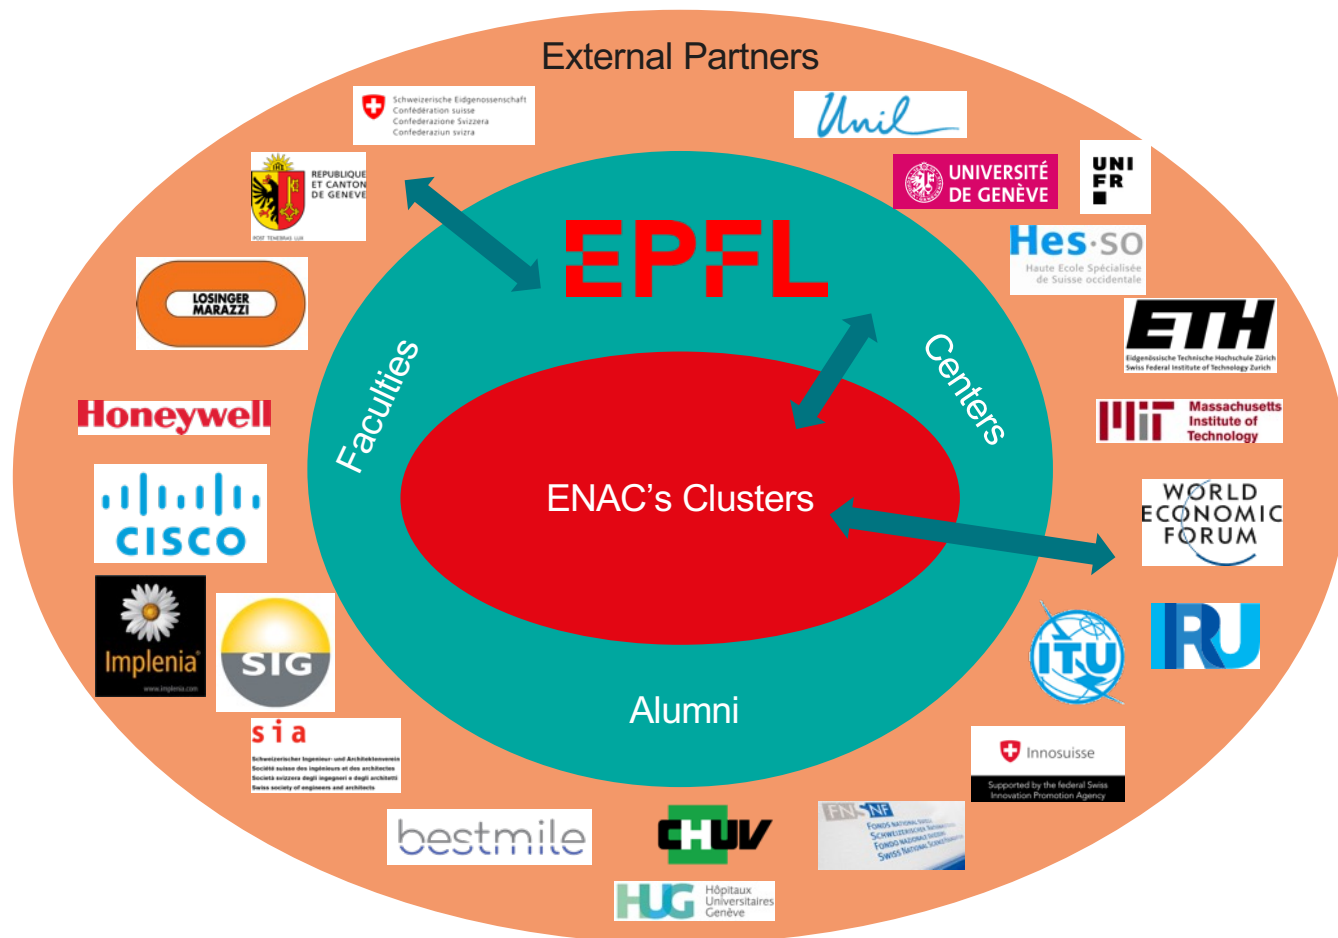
External Partners

Schweizerische Eidgenossenschaft
Confédération suisse
Confederazione Svizzera
Confederaziun svizra

REPUBLIQUE ET CANTON DE GENEVE
POST TENEBRAS LUX

Unil

UNIVERSITÉ DE GENÈVE

UNI FR

Hes·so
Haute Ecole Spécialisée de Suisse occidentale

LOSINGER MARAZZI

ETH
Eidgenössische Technische Hochschule Zürich
Swiss Federal Institute of Technology Zurich

EPFL

Faculties

Centers

ENAC's Clusters

Alumni

Honeywell

Massachusetts Institute of Technology

CISCO

WORLD ECONOMIC FORUM

Implenia
www.implenia.com

SIG

ITU

IRU

sia
Schweizerischer Ingenieur- und Architektenverein
Société suisse des ingénieurs et des architectes
Società svizzera degli ingegneri e degli architetti
Swiss society of engineers and architects

Innosuisse
Supported by the federal Swiss Innovation Promotion Agency

bestmile

CHUV

FNS SNF
FONDS NATIONAL SUISSE
SCHWEIZERISCHER NATIONALFONDS
FONDO NAZIONALE SVIZZERO
SWISS NATIONAL SCIENCE FOUNDATION

HUG Hôpitaux Universitaires Genève